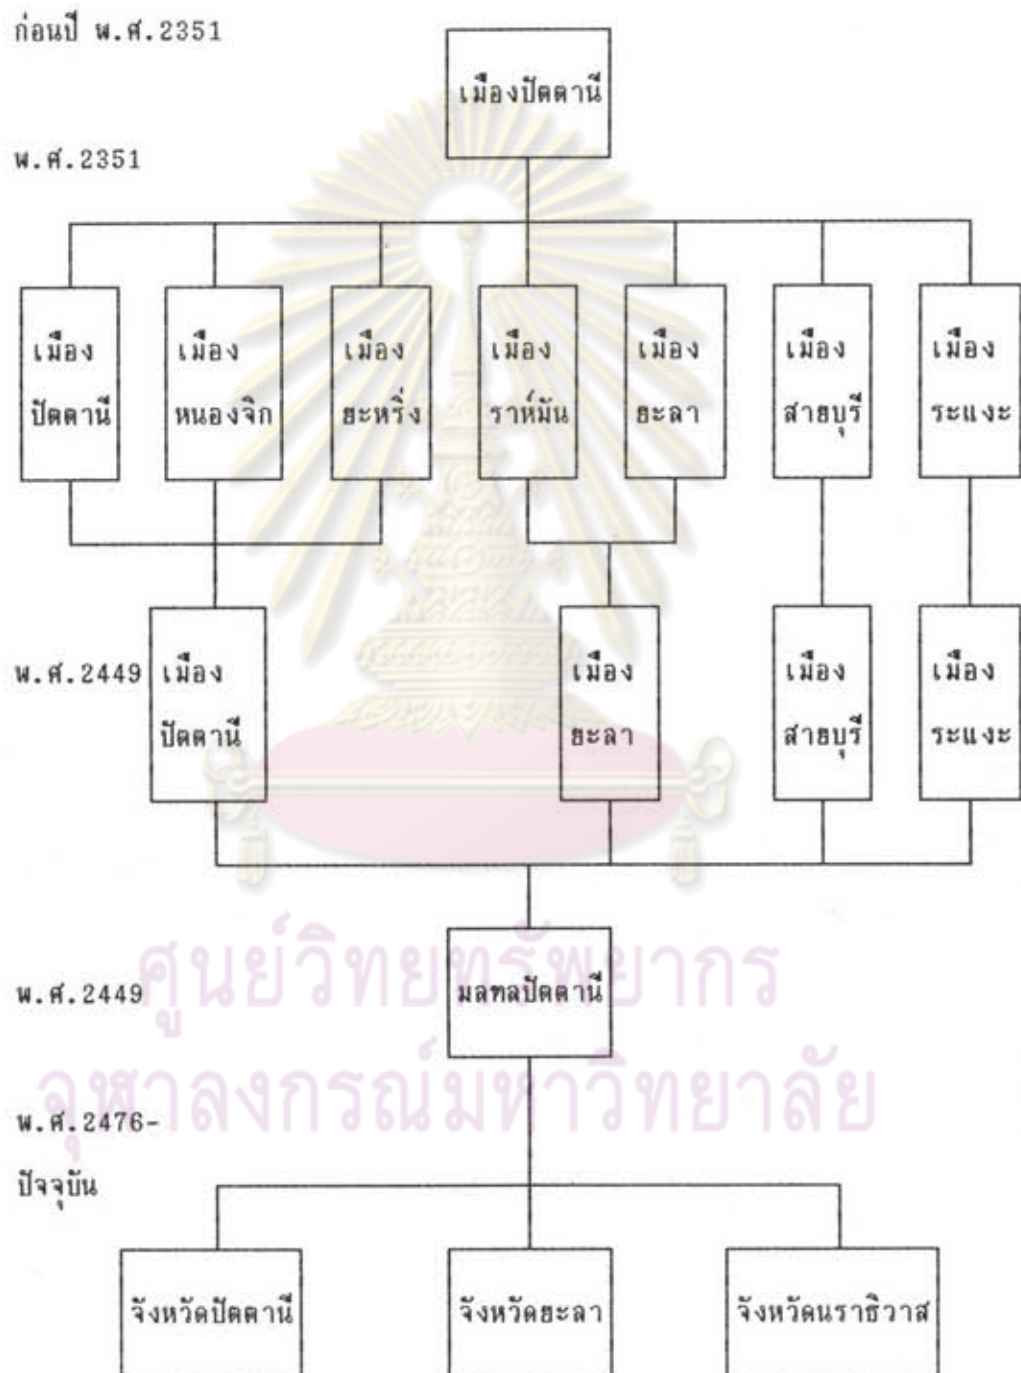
ก่อนปี พ.ศ.2351

เมืองปัตตานี

พ.ศ.2351

เมือง ปัตตานี

เมือง หนองจิก

เมือง ยะหริ่ง

เมือง ราห์มัน

เมือง ยะลา

เมือง สายบุรี

เมือง ระแงะ

พ.ศ.2449

เมือง ปัตตานี

เมือง ยะลา

เมือง สายบุรี

เมือง ระแงะ

พ.ศ.2449

มลฑลปัตตานี

พ.ศ.2476-ปัจจุบัน

จังหวัดปัตตานี

จังหวัดยะลา

จังหวัดนราธิวาส

ศูนย์วิทยทรัพยากร
จุฬาลงกรณ์มหาวิทยาลัย